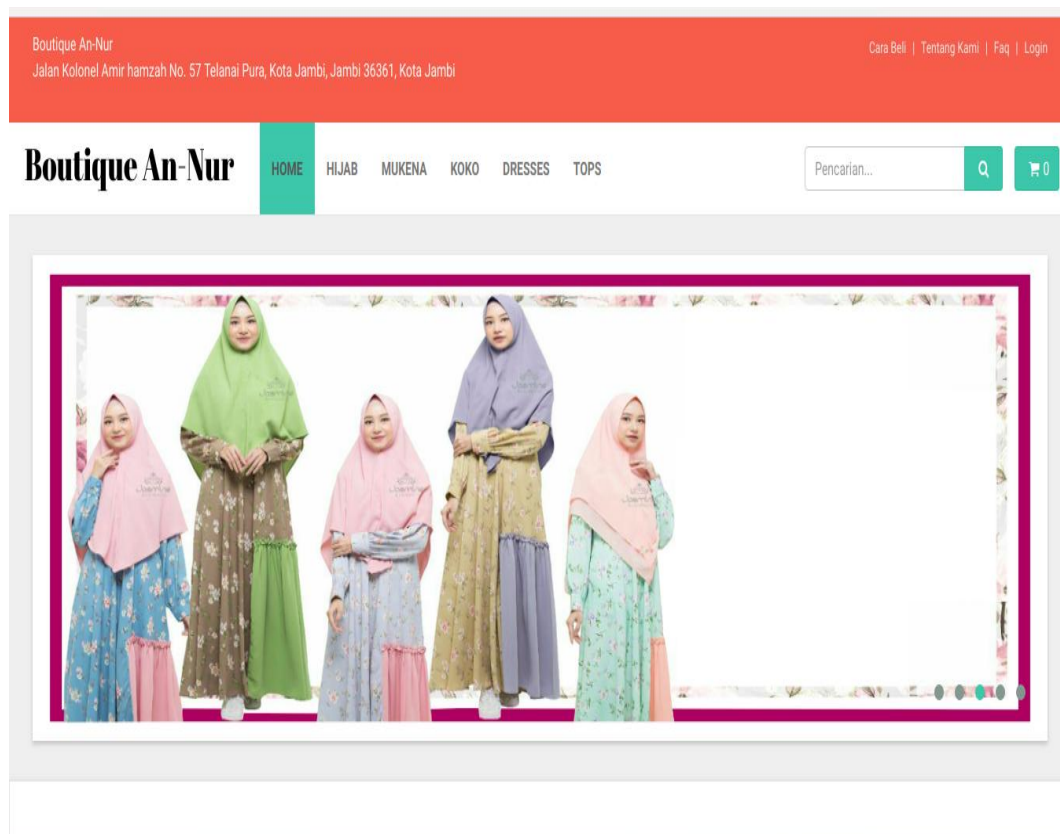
Boutique An-Nur
Jalan Kolonel Amir hamzah No. 57 Telanai Pura, Kota Jambi, Jambi 36361, Kota Jambi

Cara Beli | Tentang Kami | Faq | Login

Boutique An-Nur

HOME HIJAB MUKENA KOKO DRESSES TOPS

Pencarian...

0